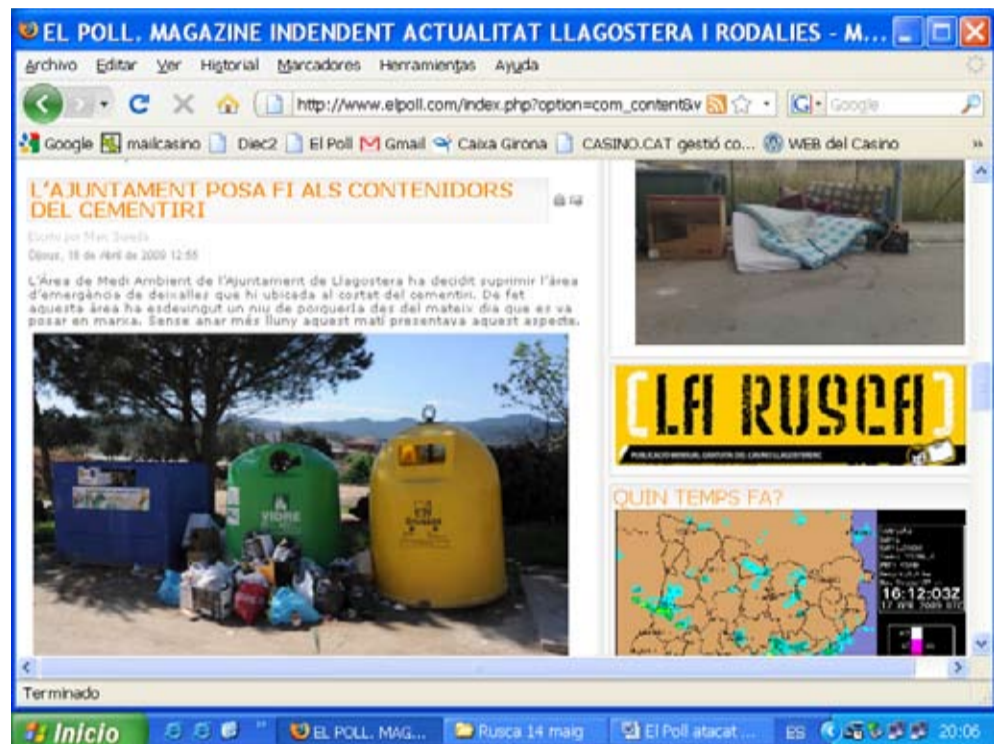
EL POLL. MAGAZINE INDENDENT ACTUALITAT LLAGOSTERA I RODALIES - M...

Archivo Editar Ver Historial Marcadores Herramientas Ayuda

http://www.elpoll.com/index.php?option=com_content&v

Google

Google mailcasino Diec2 El Poll Gmail Caixa Girona CASINO.CAT gestió co... WEB del Casino

L'AJUNTAMENT POSA FI ALS CONTENIDORS DEL CEMENTIRI

Escrit per Marc Sureda
Dijous, 16 de Abril de 2009 12:55

L'Àrea de Medi Ambient de l'Ajuntament de Llagostera ha decidit suprimir l'àrea d'emergència de deixalles que hi ubicada al costat del cementiri. De fet aquesta àrea ha esdevingut un niu de porqueria des del mateix dia que es va posar en marca. Sense anar més lluny aquest matí presentava aquest aspecte.

VIDRE

LA RUSCA

PUBLICACIÓ MENSUAL GRATUÏTA DEL CASINO LLAGOSTERENC

QUIN TEMPS FA?

16:12:03Z
17 APR 2009 UTC

Terminado

Inicio EL POLL. MAG... Rusca 14 maig El Poll atacat... ES 20:06